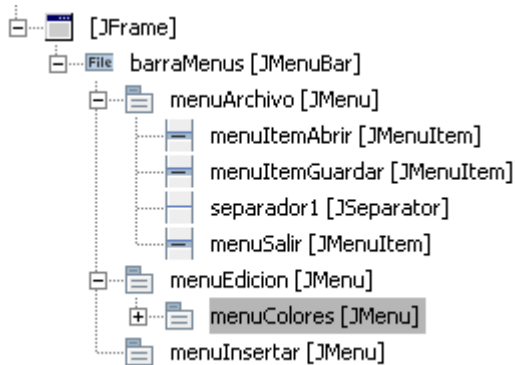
[JFrame]

File barraMenus [JMenuBar]

menuArchivo [JMenu]

menuItemAbrir [JMenuItem]

menuItemGuardar [JMenuItem]

separador1 [JSeparator]

menuSalir [JMenuItem]

menuEdicion [JMenu]

menuColores [JMenu]

menuInsertar [JMenu]